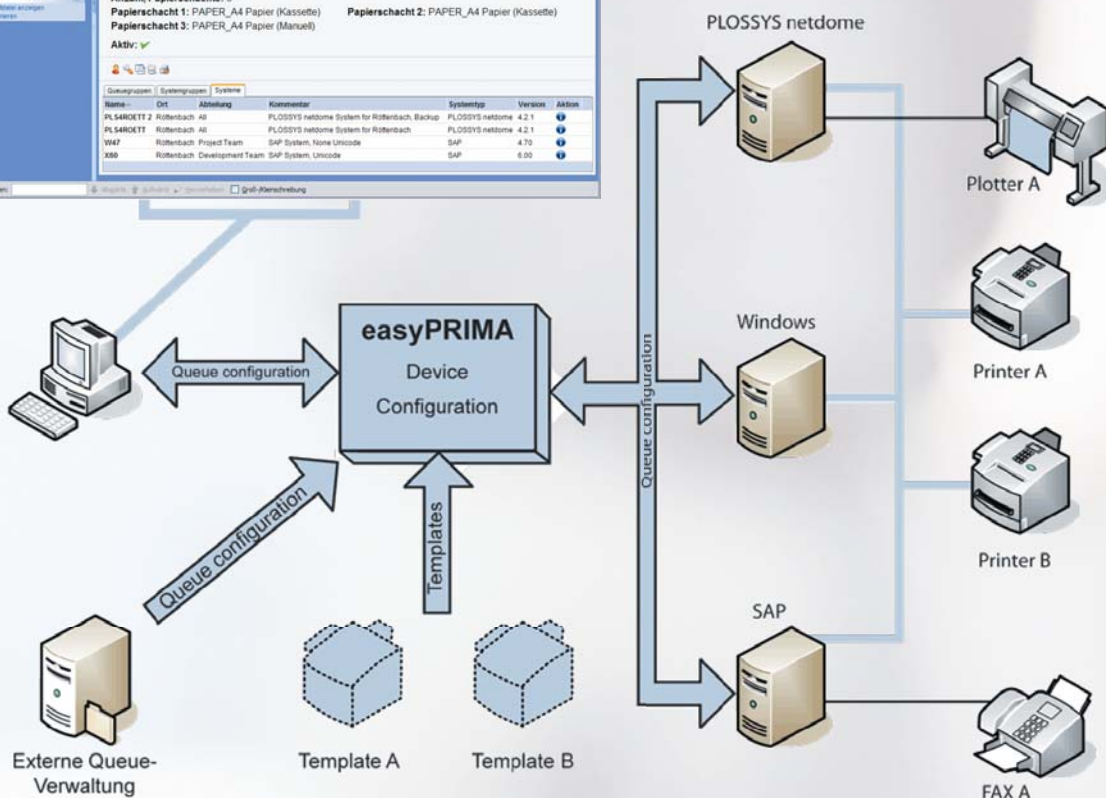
Papierschacht 1: PAPER_A4 Papier (Kassette)
Papierschacht 2: PAPER_A4 Papier (Kassette)
Papierschacht 3: PAPER_A4 Papier (Manuell)
Aktiv: ✔

Queuegruppen | Systemgruppen | Systeme

| Name | Ort | Abteilung | Kommentar | Systemtyp | Version | Aktion |
|---|---|---|---|---|---|---|
| PLS4ROETT 2 | Röttenbach | All | PLOSSYS netdome System for Röttenbach, Backup | PLOSSYS netdome | 4.2.1 | |
| PLS4ROETT | Röttenbach | All | PLOSSYS netdome System for Röttenbach | PLOSSYS netdome | 4.2.1 | |
| W47 | Röttenbach | Project Team | SAP System, None Unicode | SAP | 4.70 | |
| X60 | Röttenbach | Development Team | SAP System, Unicode | SAP | 6.00 | |

Groß-/Kleinschreibung

PLOSSYS netdome

Plotter A

Queue configuration

easyPRIMA
Device
Configuration

Windows

Printer A

Queue configuration

Queue configuration

Templates

Printer B

SAP

Externe Queue-Verwaltung

Template A

Template B

FAX A